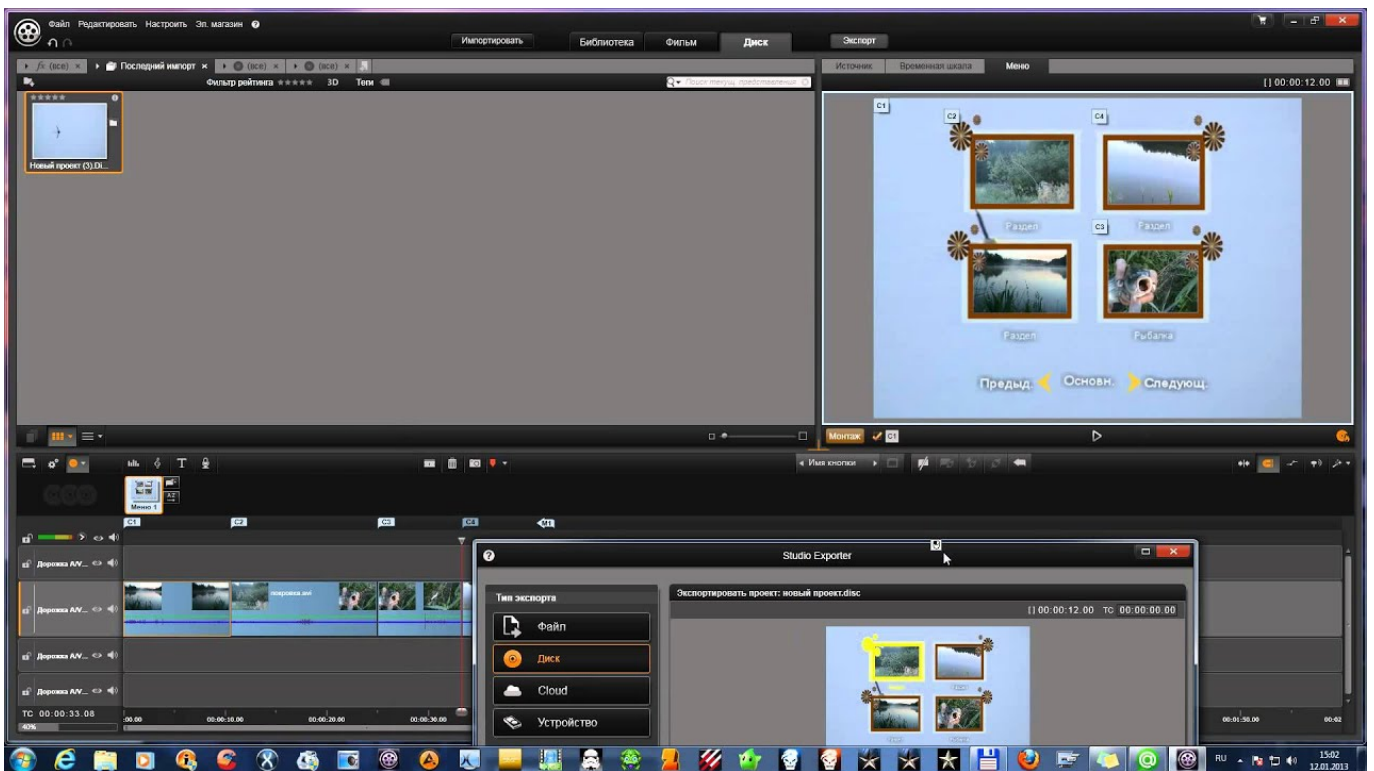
Файл Редактировать Настроить Эл. магазин

Импортировать

Библиотека Фильм Диск

Экспорт

fx (все) × Последний импорт × (все) × (все) ×

Фильтр рейтинга ★★★★★ 3D Теги

Поиск текущ. представления

Новый проект (3).Di...

Источник Временная шкала Меню

[] 00:00:12.00

C1 C2 C4 C3

Раздел Раздел Раздел Рыбалка

Предыд. Основн. Следующ.

Монтаж C1

Имя кнопки

Меню 1

C1 C2 C3 C4 M1

Дорожка A/V...

Дорожка A/V...

покровка.avi

Дорожка A/V...

Дорожка A/V...

TC 00:00:33.08

40%

00.00 00:00:10.00 00:00:20.00 00:00:30.00 00:01:50.00 00:02

Studio Exporter

Тип экспорта

Файл

Диск

Cloud

Устройство

Экспортировать проект: новый проект.disc

[] 00:00:12.00 TC 00:00:00.00

RU 15:02 12.01.2013